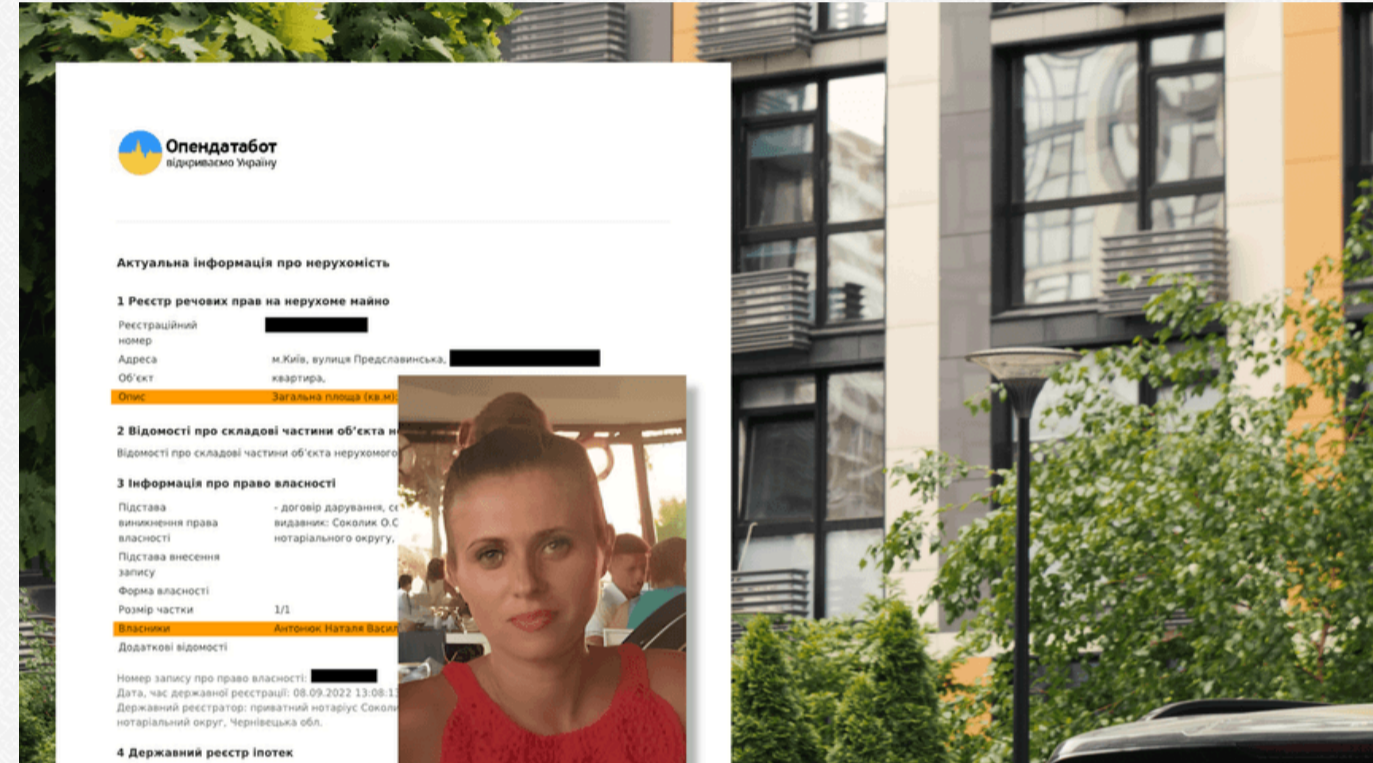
Опендатабот
відкриваємо Україну

Актуальна інформація про нерухомість

1 Реєстр речових прав на нерухоме майно

| Реєстраційний номер | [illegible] |
|---|---|
| Адреса | м.Київ, вулиця Предславинська, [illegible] |
| Об'єкт | квартира, |
| Опис | Загальна площа (кв.м): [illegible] |

2 Відомості про складові частини об'єкта н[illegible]

Відомості про складові частини об'єкта нерухомого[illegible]

3 Інформація про право власності

| Підстава виникнення права власності | - договір дарування, с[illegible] видавник: Соколик О.С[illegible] нотаріального округу, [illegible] |
|---|---|
| Підстава внесення запису | |
| Форма власності | |
| Розмір частки | 1/1 |
| Власники | Антонюк Наталя Васил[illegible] |
| Додаткові відомості | |

Номер запису про право власності: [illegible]
Дата, час державної реєстрації: 08.09.2022 13:08:1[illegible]
Державний реєстратор: приватний нотаріус Сокол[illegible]
нотаріальний округ, Чернівецька обл.

4 Державний реєстр іпотек